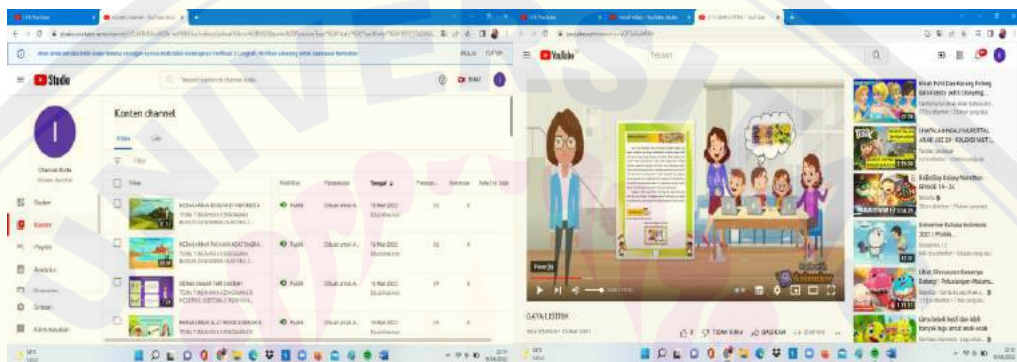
Studio

Konten channel

Video

Channel Anda

Dasbor

Konten

Playlist

Analytics

Komentar

Setelan

Kirim masukan

Visibilitas

Pembatasan

Tanggal

Publik

Publik

Publik

Publik

YouTube

Telusuri

GAYA LISTRIK

TIDAK SUKA

BAGIKAN

SIMPAN